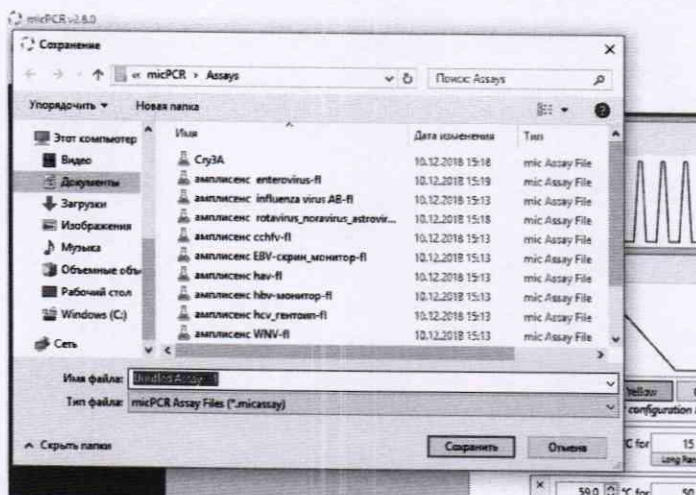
micPCR v2.8.0

Сохранение

« micPCR › Assays

Поиск: Assays

Упорядочить ▾ Новая папка

Этот компьютер
Видео
Документы
Загрузки
Изображения
Музыка
Объемные объ
Рабочий стол
Windows (C:)
Сеть

| Имя | Дата изменения | Тип |
|---|---|---|
| Cry3A | 10.12.2018 15:18 | mic Assay File |
| амплисенс enterovirus-fl | 10.12.2018 15:19 | mic Assay File |
| амплисенс influenza virus AB-fl | 10.12.2018 15:13 | mic Assay File |
| амплисенс rotavirus_noravirus_astrovir... | 10.12.2018 15:18 | mic Assay File |
| амплисенс cchfv-fl | 10.12.2018 15:13 | mic Assay File |
| амплисенс EBV-скрин_монитор-fl | 10.12.2018 15:13 | mic Assay File |
| амплисенс hav-fl | 10.12.2018 15:13 | mic Assay File |
| амплисенс hbv-монитор-fl | 10.12.2018 15:13 | mic Assay File |
| амплисенс hcv_генотип-fl | 10.12.2018 15:13 | mic Assay File |
| амплисенс WNV-fl | 10.12.2018 15:13 | mic Assay File |

Имя файла: Untitled Assay 1

Тип файла: micPCR Assay Files (*.micassay)

Скрыть папки

Сохранить

Отмена

Yellow

configuration

°C for 15

Long Range

59.0 °C for